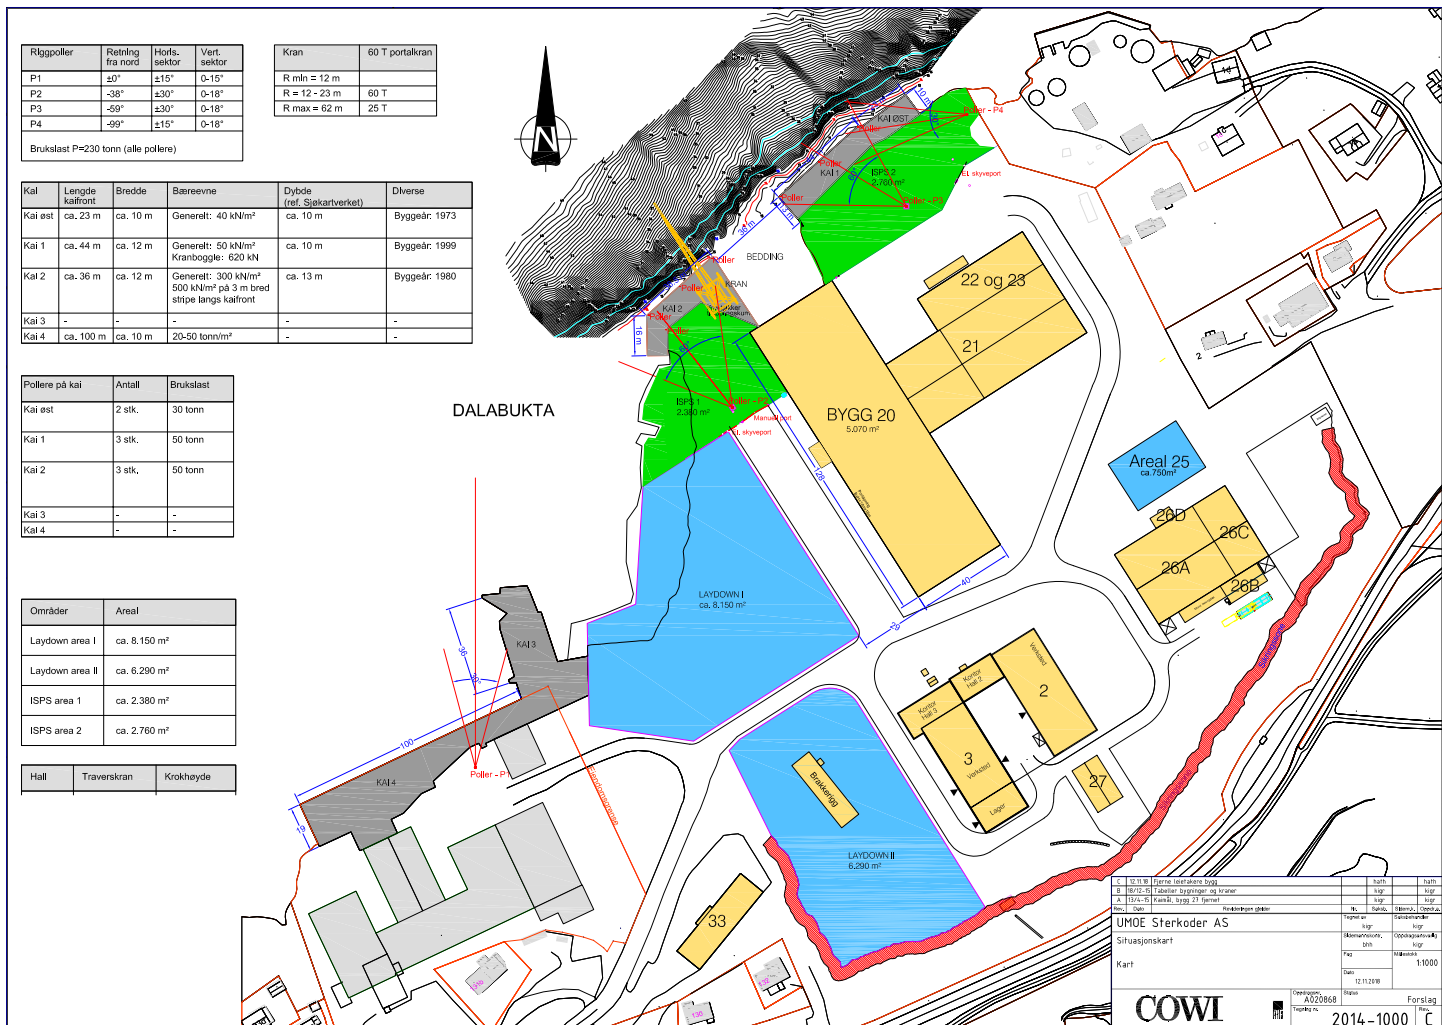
| Riggpoller | Retning fra nord | Horis. sektor | Vert. sektor |
|---|---|---|---|
| P1 | ±0° | ±15° | 0-15° |
| P2 | -38° | ±30° | 0-18° |
| P3 | -59° | ±30° | 0-18° |
| P4 | -99° | ±15° | 0-18° |

Brukslast P=230 tonn (alle pollere)

| Kran | 60 T portalkran |
|---|---|
| R min = 12 m | |
| R = 12 - 23 m | 60 T |
| R max = 62 m | 25 T |

N

| Kai | Lengde kaifront | Bredde | Bæreevne | Dybde (ref. Sjøkartverket) | Diverse |
|---|---|---|---|---|---|
| Kai øst | ca. 23 m | ca. 10 m | Generelt: 40 kN/m² | ca. 10 m | Byggeår: 1973 |
| Kai 1 | ca. 44 m | ca. 12 m | Generelt: 50 kN/m² Kranboggie: 620 kN | ca. 10 m | Byggeår: 1999 |
| Kai 2 | ca. 36 m | ca. 12 m | Generelt: 300 kN/m² 500 kN/m² på 3 m bred stripe langs kaifront | ca. 13 m | Byggeår: 1980 |
| Kai 3 | - | - | - | - | - |
| Kai 4 | ca. 100 m | ca. 10 m | 20-50 tonn/m² | - | - |

| Pollere på kai | Antall | Brukslast |
|---|---|---|
| Kai øst | 2 stk. | 30 tonn |
| Kai 1 | 3 stk. | 50 tonn |
| Kai 2 | 3 stk. | 50 tonn |
| Kai 3 | - | - |
| Kai 4 | - | - |

| Områder | Areal |
|---|---|
| Laydown area I | ca. 8.150 m² |
| Laydown area II | ca. 6.290 m² |
| ISPS area 1 | ca. 2.380 m² |
| ISPS area 2 | ca. 2.760 m² |

| Hall | Traverskran | Krokhøyde |
|---|---|---|

DALABUKTA

KAI ØST
Poller - P4
Poller
KAI 1
ISPS 2
2.760 m²
EL skyveport
Poller - P3
Poller
BEDDING
KRAN
Poller
KAI 2
Poller
Poller
ISPS 1
2.380 m²
Poller - P2
Manuell port
EL skyveport
16 m
10 m
36 m
22 og 23
21
BYGG 20
5.070 m²
128
40
23
Areal 25
ca 750m²
26D
26C
26A
26B
LAYDOWN I
ca. 8.150 m²
KAI 3
36
30
KAI 4
100
19
Poller - P1
Kontor Hall 3
Kontor Hall 2
Verksted
2
3
Verksted
Lager
27
Brakkerigg
LAYDOWN II
6.290 m²
33
14
16
2

| C | 12.11.18 | Fjerne leietakere bygg | | | hath | | hath |
|---|---|---|---|---|---|---|---|
| B | 18/12-15 | Tabeller bygninger og kraner | | | kigr | | kigr |
| A | 13/4-15 | Kaiskil, bygg 27 fjernet | | | kigr | | kigr |
| Rev. | Dato | Revideringen gjelder | | Nr. | Sakab. | Sittend. | Godkj. |

UMOE Sterkoder AS
Situasjonskart
Kart
Tegnet av kigr
Saksbehandler kigr
Bildemannsrevisj. bhh
Oppdragsansvarlig kigr
Fag
Målestokk 1:1000
Dato 12.11.2018
Oppdragsnr. A020868
Status Forslag
COWI
Tegning nr. 2014-1000
Rev. C